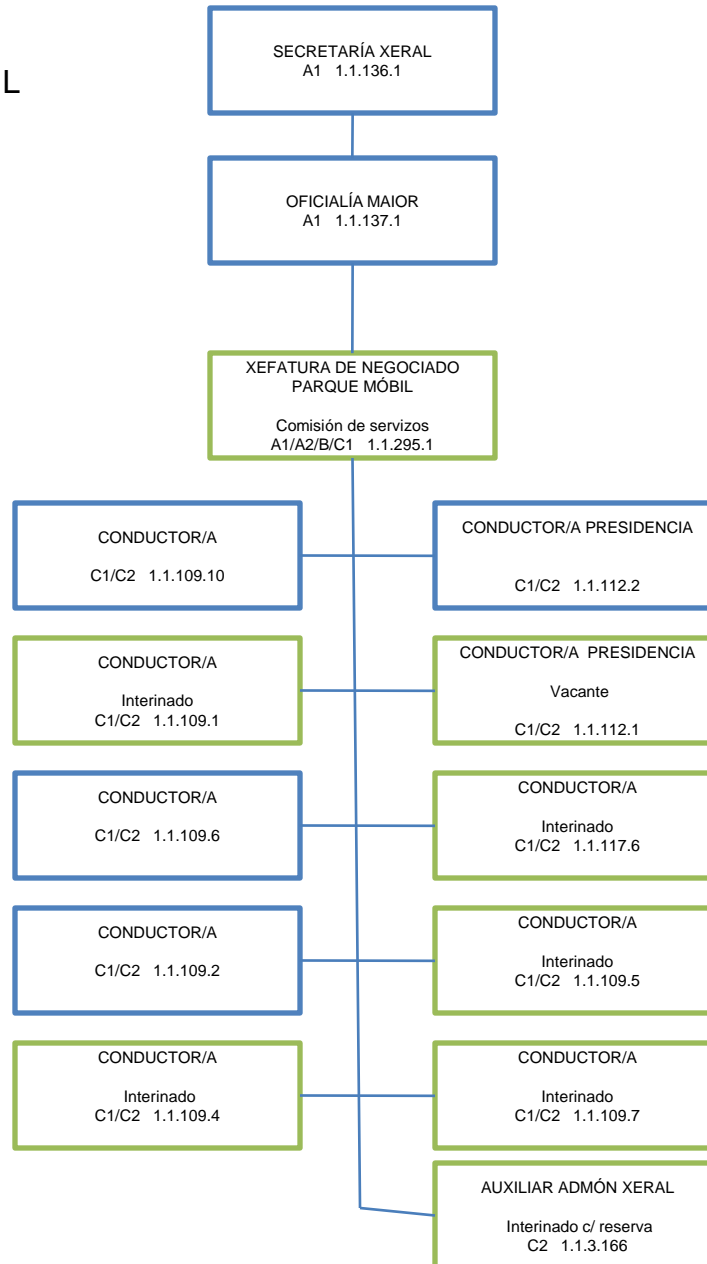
L

SECRETARÍA XERAL
A1 1.1.136.1

OFICIALÍA MAIOR
A1 1.1.137.1

XEFATURA DE NEGOCIADO PARQUE MÓBIL

Comisión de servizos
A1/A2/B/C1 1.1.295.1

CONDUCTOR/A

C1/C2 1.1.109.10

CONDUCTOR/A PRESIDENCIA

C1/C2 1.1.112.2

CONDUCTOR/A

Interinado
C1/C2 1.1.109.1

CONDUCTOR/A PRESIDENCIA

Vacante

C1/C2 1.1.112.1

CONDUCTOR/A

C1/C2 1.1.109.6

CONDUCTOR/A

Interinado
C1/C2 1.1.117.6

CONDUCTOR/A

C1/C2 1.1.109.2

CONDUCTOR/A

Interinado
C1/C2 1.1.109.5

CONDUCTOR/A

Interinado
C1/C2 1.1.109.4

CONDUCTOR/A

Interinado
C1/C2 1.1.109.7

AUXILIAR ADMÓN XERAL

Interinado c/ reserva
C2 1.1.3.166